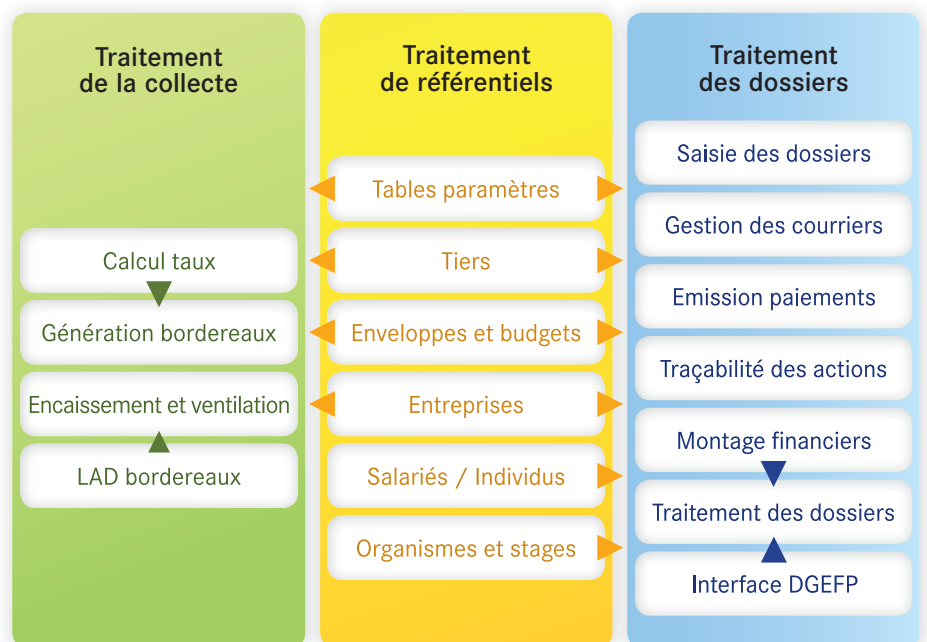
Traitement de la collecte

Calcul taux

Génération bordereaux

Encaissement et ventilation

LAD bordereaux

Traitement de référentiels

Tables paramètres

Tiers

Enveloppes et budgets

Entreprises

Salariés / Individus

Organismes et stages

Traitement des dossiers

Saisie des dossiers

Gestion des courriers

Emission paiements

Traçabilité des actions

Montage financiers

Traitement des dossiers

Interface DGEFP